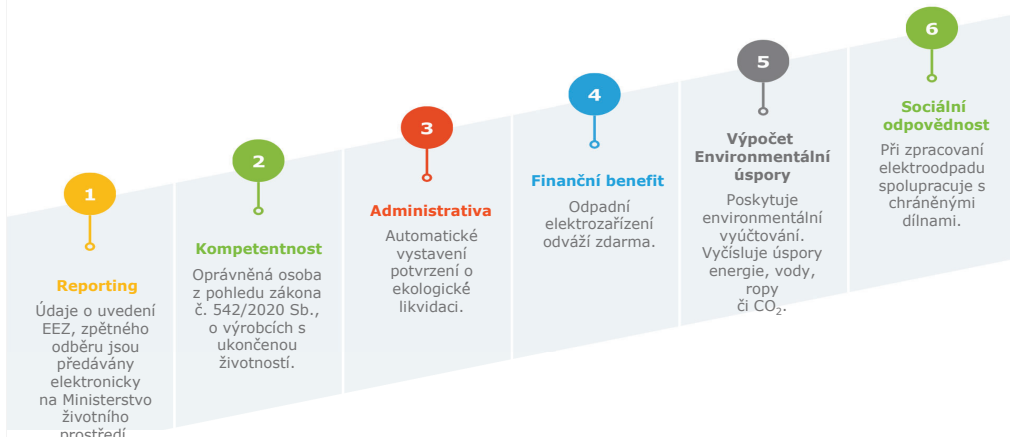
1

Reporting

Údaje o uvedení EEZ, zpětného odběru jsou předávány elektronicky na Ministerstvo životního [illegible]

2

Kompetentnost

Oprávněná osoba z pohledu zákona č. 542/2020 Sb., o výrobcích s ukončenou životností.

3

Administrativa

Automatické vystavení potvrzení o ekologické likvidaci.

4

Finanční benefit

Odpadní elektrozařízení odváží zdarma.

5

Výpočet Environmentální úspory

Poskytuje environmentální vyúčtování. Vyčísluje úspory energie, vody, ropy či $CO_2$.

6

Sociální odpovědnost

Při zpracovaní elektroodpadu spolupracuje s chráněnými dílnami.